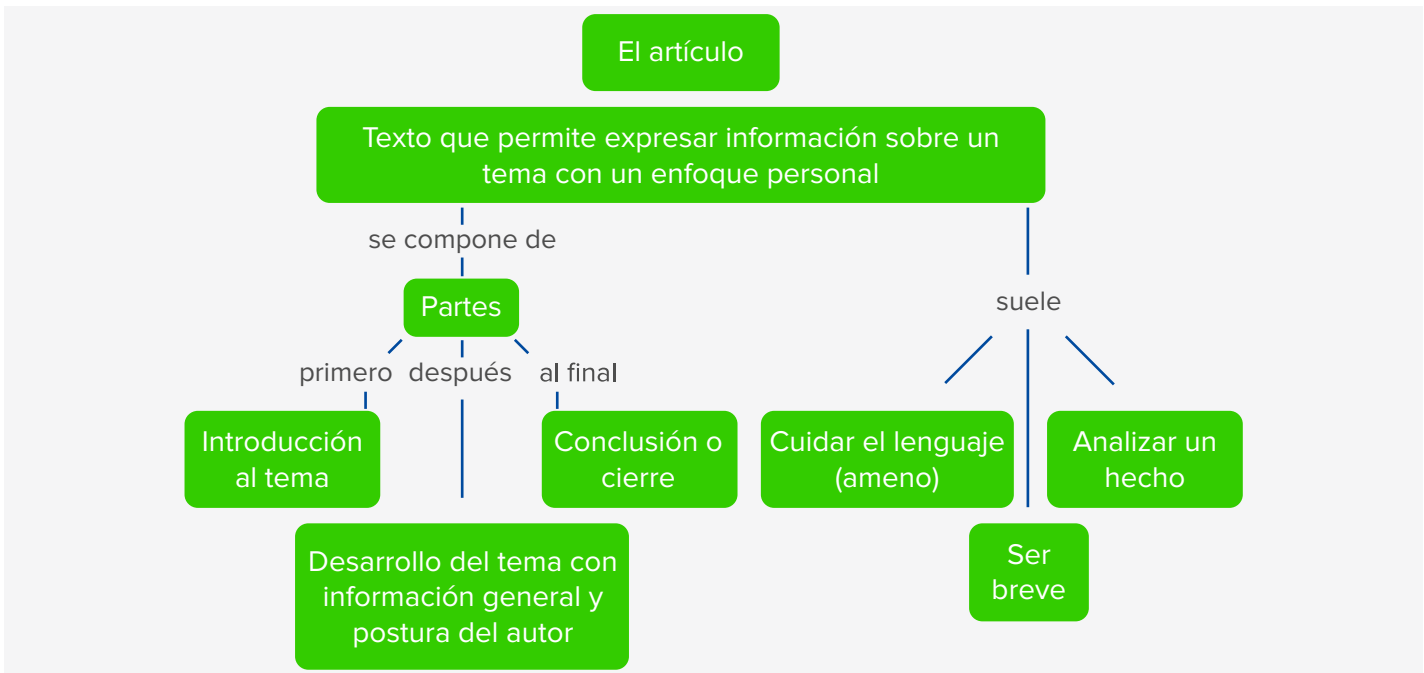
El artículo

Texto que permite expresar información sobre un tema con un enfoque personal

se compone de

Partes

primero

después

al final

Introducción al tema

Desarrollo del tema con información general y postura del autor

Conclusión o cierre

suele

Cuidar el lenguaje (ameno)

Ser breve

Analizar un hecho